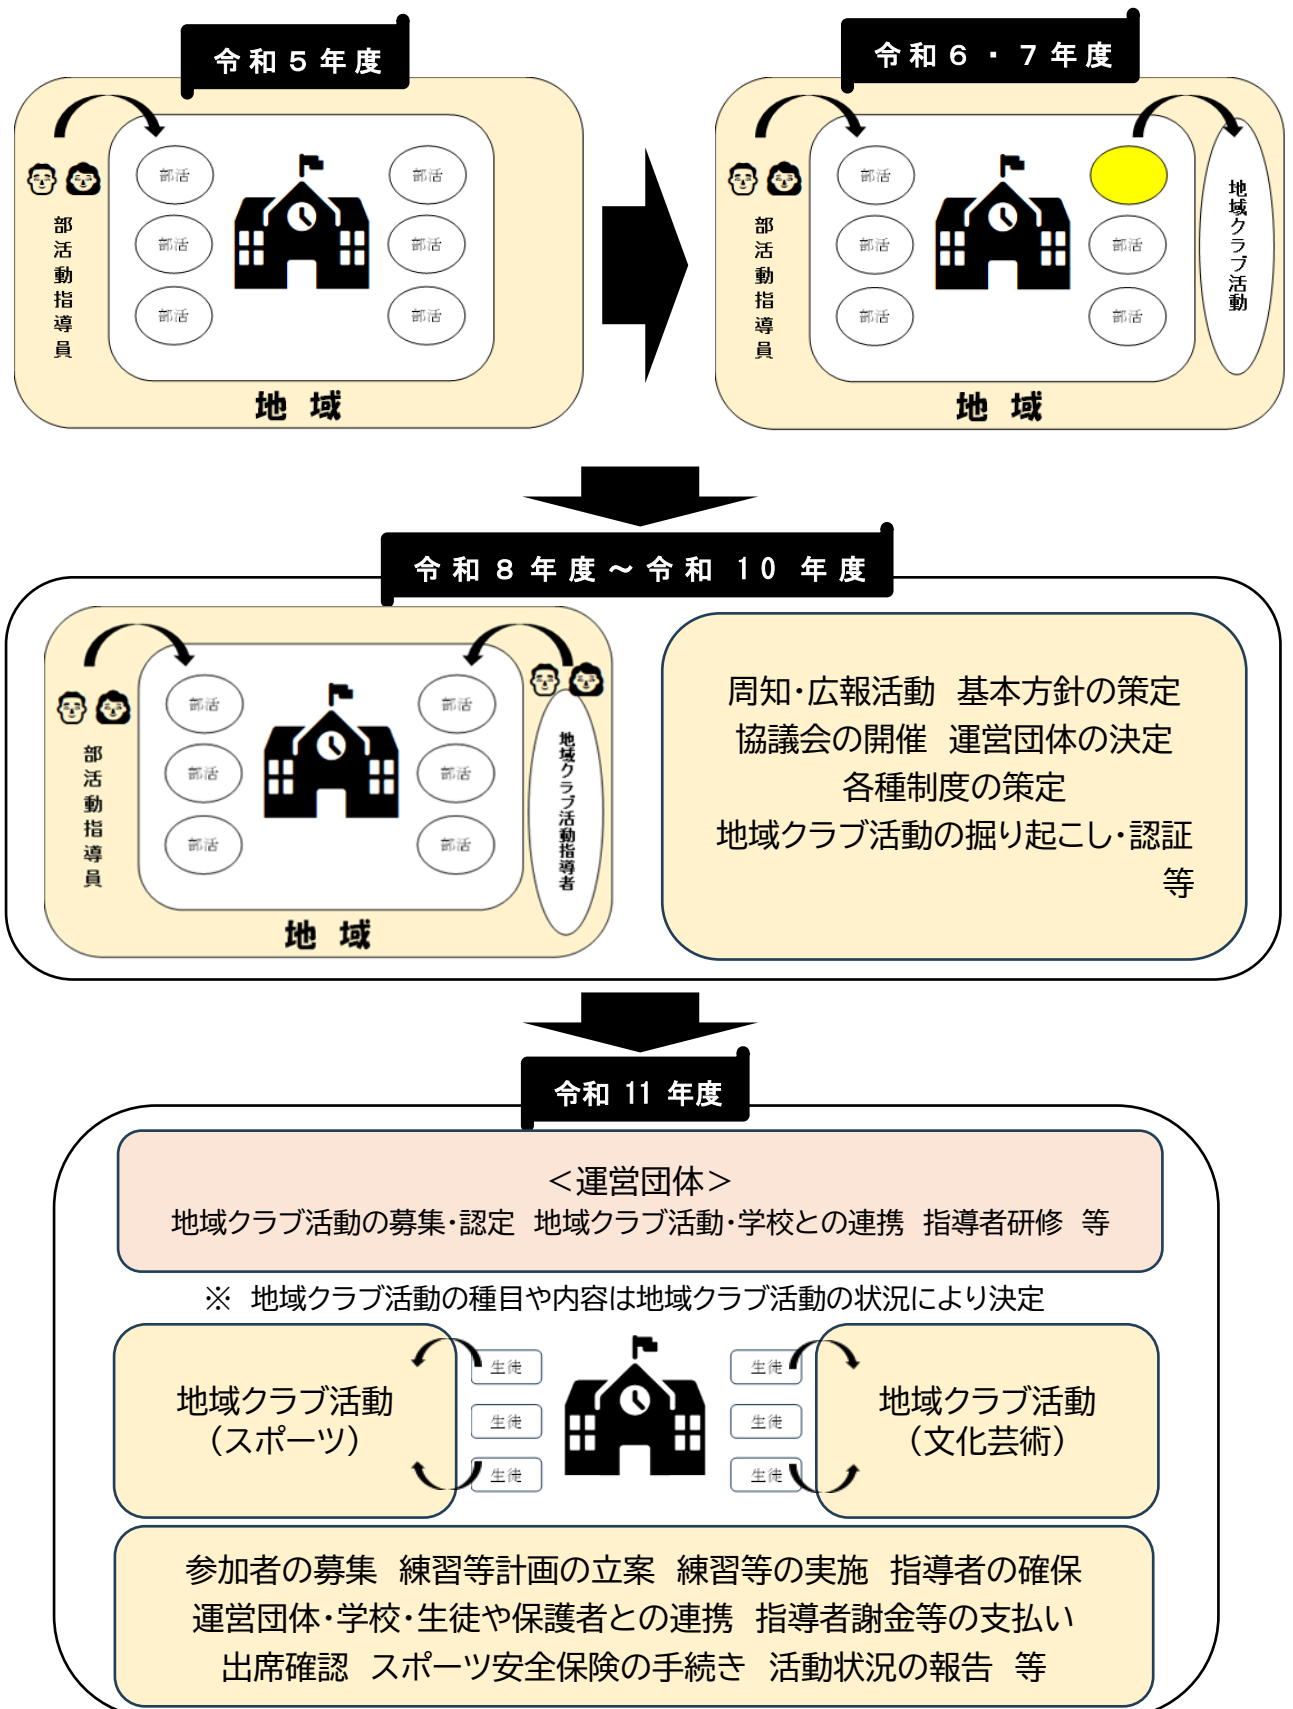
令和５年度

部活動指導員

部活
部活
部活
部活
部活
部活

地域

令和６・７年度

部活動指導員

部活
部活
部活
部活
部活

地域クラブ活動

地域

令和８年度～令和 10 年度

部活動指導員

部活
部活
部活
部活
部活
部活

地域クラブ活動指導者

地域

周知･広報活動　基本方針の策定
協議会の開催　運営団体の決定
各種制度の策定
地域クラブ活動の掘り起こし･認証
等

令和 11 年度

＜運営団体＞
地域クラブ活動の募集･認定　地域クラブ活動･学校との連携　指導者研修　等

※　地域クラブ活動の種目や内容は地域クラブ活動の状況により決定

地域クラブ活動
（スポーツ）

生徒
生徒
生徒

生徒
生徒
生徒

地域クラブ活動
（文化芸術）

参加者の募集　練習等計画の立案　練習等の実施　指導者の確保
運営団体･学校･生徒や保護者との連携　指導者謝金等の支払い
出席確認　スポーツ安全保険の手続き　活動状況の報告　等